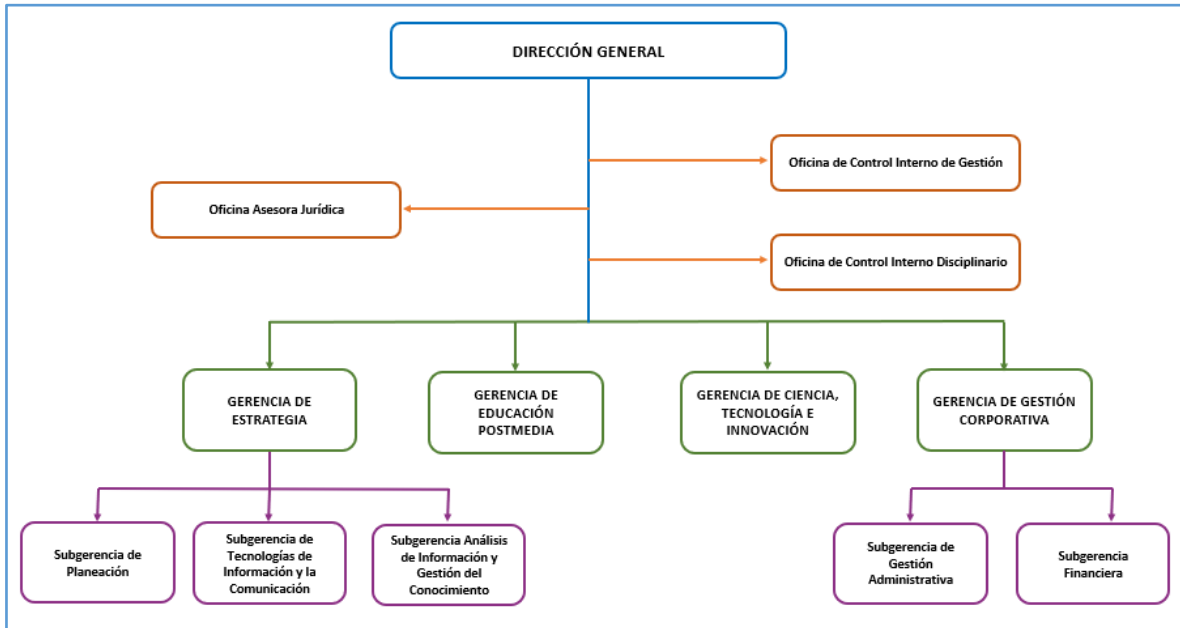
DIRECCIÓN GENERAL

Oficina de Control Interno de Gestión

Oficina Asesora Jurídica

Oficina de Control Interno Disciplinario

GERENCIA DE ESTRATEGIA

GERENCIA DE EDUCACIÓN POSTMEDIA

GERENCIA DE CIENCIA, TECNOLOGÍA E INNOVACIÓN

GERENCIA DE GESTIÓN CORPORATIVA

Subgerencia de Planeación

Subgerencia de Tecnologías de Información y la Comunicación

Subgerencia Análisis de Información y Gestión del Conocimiento

Subgerencia de Gestión Administrativa

Subgerencia Financiera